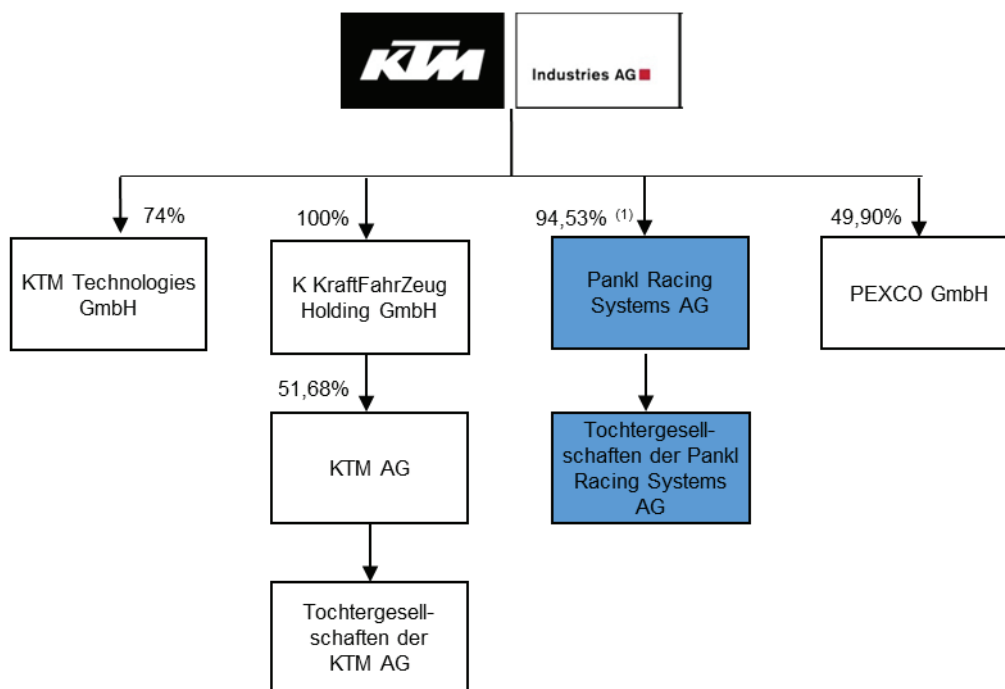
KTM Industries AG

74%

KTM Technologies GmbH

100%

K KraftFahrZeug Holding GmbH

51,68%

KTM AG

Tochtergesellschaften der KTM AG

94,53% $^{(1)}$

Pankl Racing Systems AG

Tochtergesellschaften der Pankl Racing Systems AG

49,90%

PEXCO GmbH